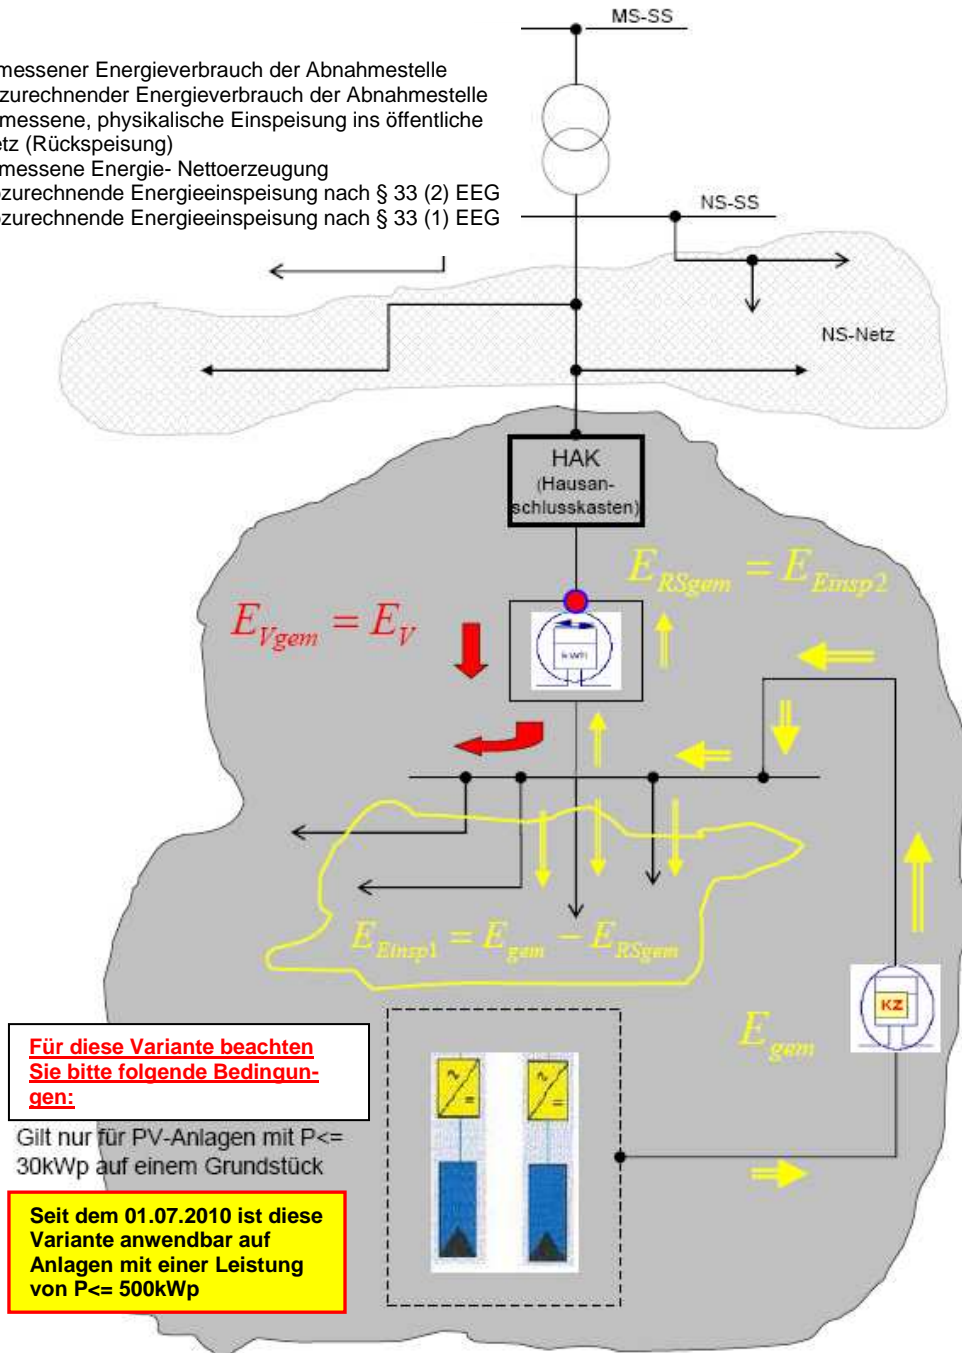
MS-SS

messener Energieverbrauch der Abnahmestelle
zurechnender Energieverbrauch der Abnahmestelle
messene, physikalische Einspeisung ins öffentliche
etz (Rückspeisung)
messene Energie- Nettoerzeugung
zurechnende Energieeinspeisung nach § 33 (2) EEG
zurechnende Energieeinspeisung nach § 33 (1) EEG

NS-SS

NS-Netz

HAK
(Hausanschlusskasten)

$E_{RSgem} = E_{Einsp2}$

$E_{Vgem} = E_{V}$

kWh

$E_{Einsp1} = E_{gem} - E_{RSgem}$

KZ

$E_{gem}$

Für diese Variante beachten Sie bitte folgende Bedingungen:

Gilt nur für PV-Anlagen mit P<= 30kWp auf einem Grundstück

Seit dem 01.07.2010 ist diese Variante anwendbar auf Anlagen mit einer Leistung von P<= 500kWp